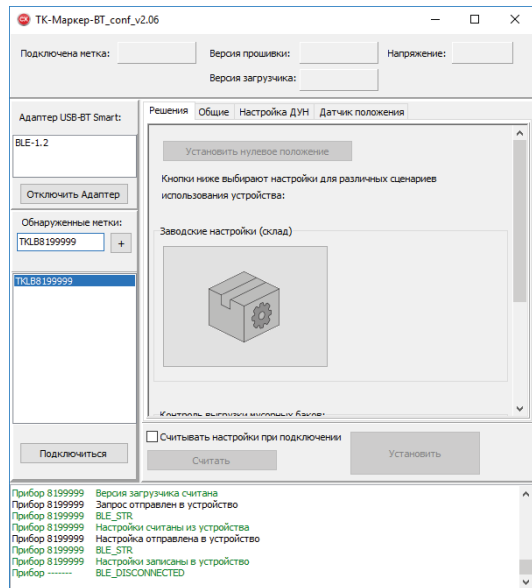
ТК-Маркер-BT_conf_v2.06

Подключена метка:

Версия прошивки:

Напряжение:

Версия загрузчика:

Адаптер USB-BT Smart:

BLE-1.2

Отключить Адаптер

Обнаруженные метки:

TKLB8199999

+

TKLB8199999

Подключиться

Решения | Общие | Настройка ДУН | Датчик положения

Установить нулевое положение

Кнопки ниже выбирают настройки для различных сценариев использования устройства:

Заводские настройки (склад)

Контроль выгрузки мусорных баков:

Считывать настройки при подключении

Считать

Установить

Прибор 8199999 Версия загрузчика считана
Прибор 8199999 Запрос отправлен в устройство
Прибор 8199999 BLE_STR
Прибор 8199999 Настройки считаны из устройства
Прибор 8199999 Настройка отправлена в устройство
Прибор 8199999 BLE_STR
Прибор 8199999 Настройки записаны в устройство
Прибор ------- BLE_DISCONNECTED